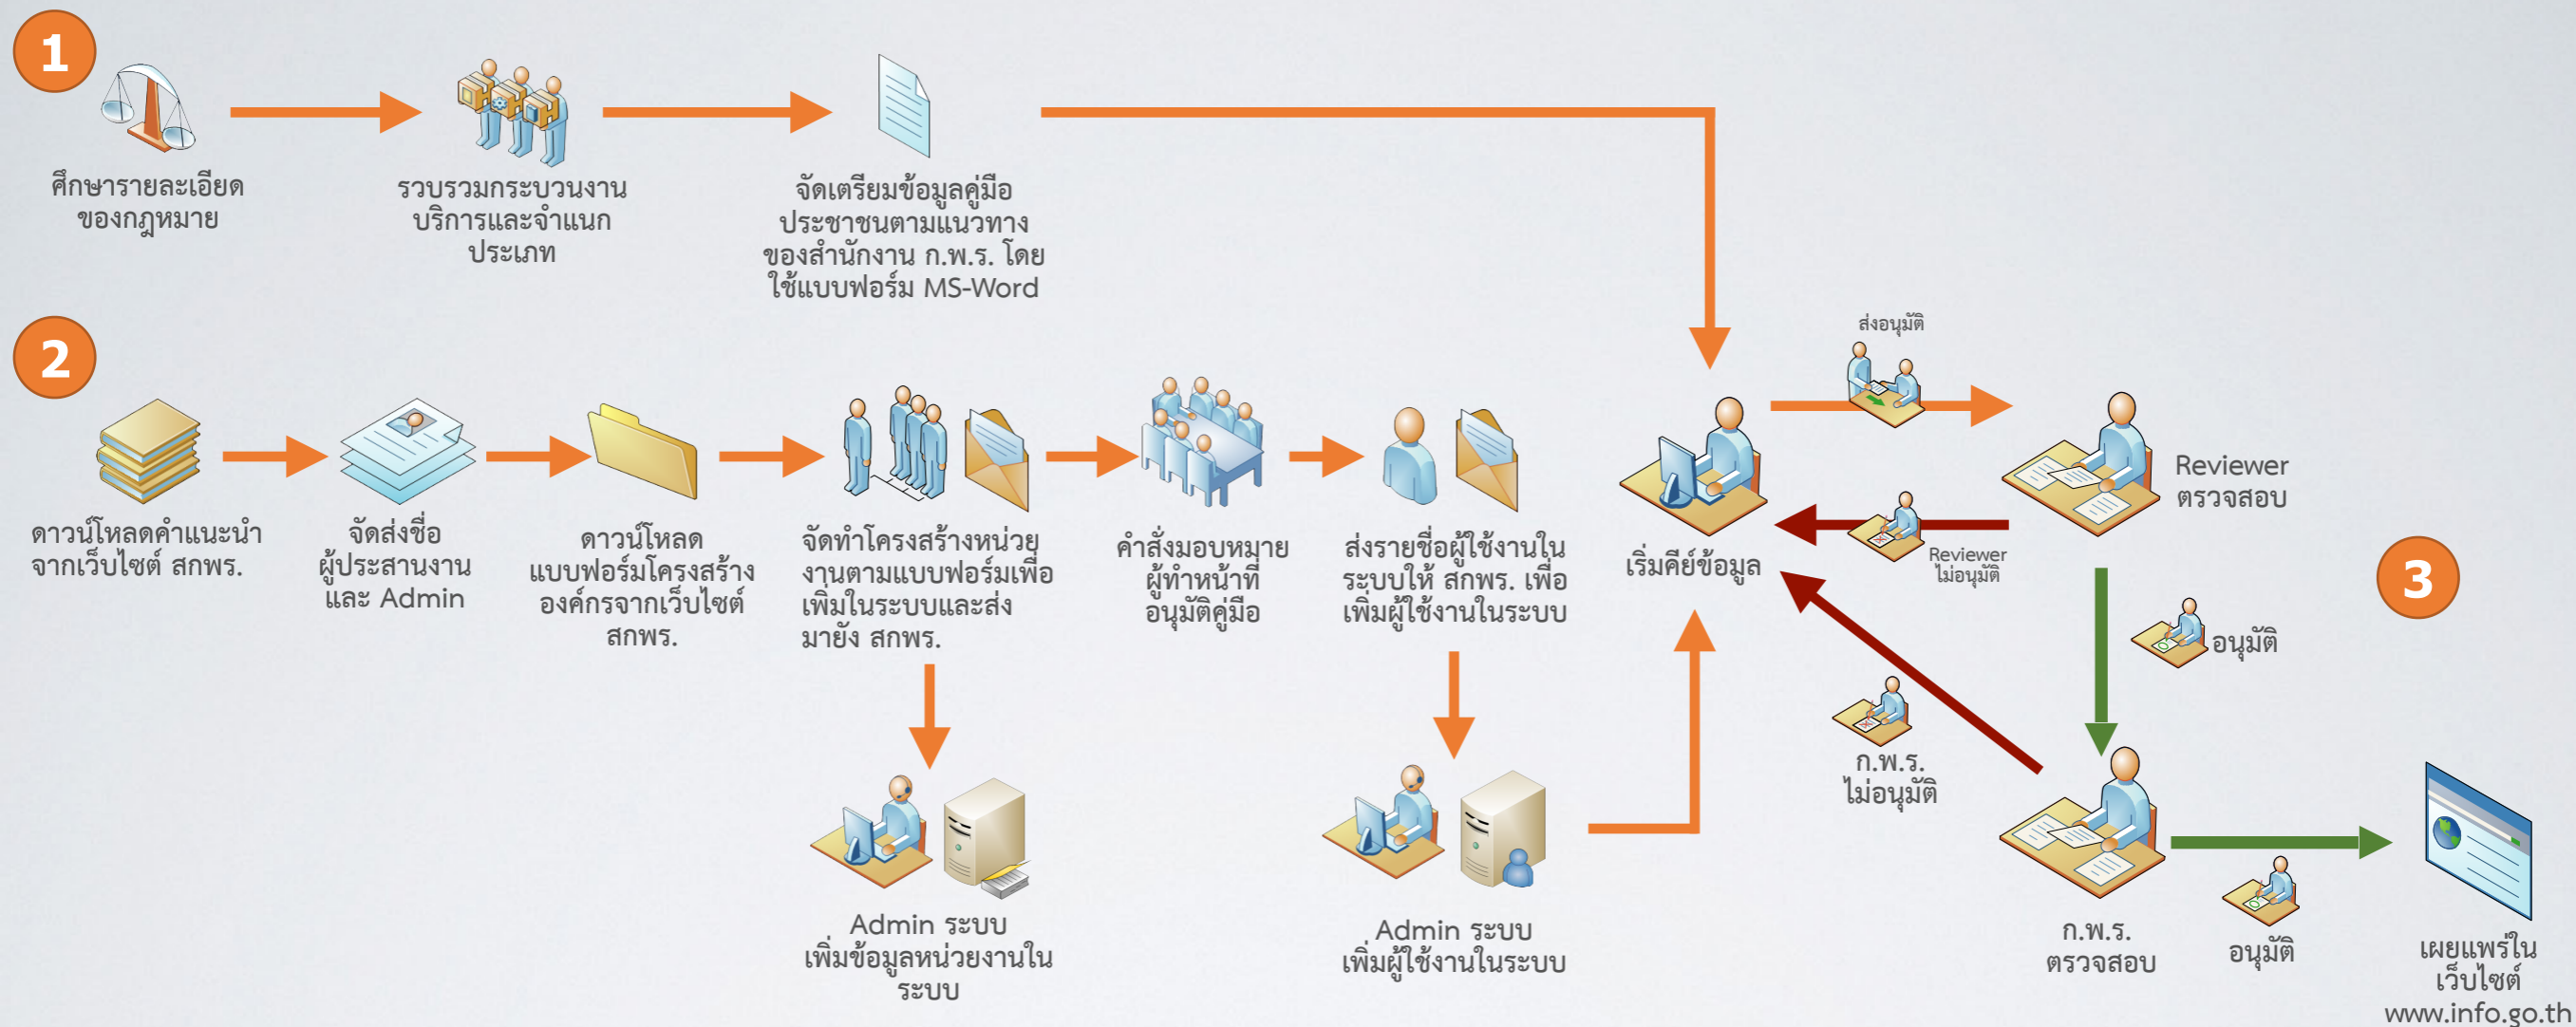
1

ศึกษารายละเอียดของกฎหมาย

รวบรวมกระบวนงานบริการและจำแนกประเภท

จัดเตรียมข้อมูลคู่มือประชาชนตามแนวทางของสำนักงาน ก.พ.ร. โดยใช้แบบฟอร์ม MS-Word

2

ดาวน์โหลดคำแนะนำจากเว็บไซต์ สกพร.

จัดส่งชื่อผู้ประสานงานและ Admin

ดาวน์โหลดแบบฟอร์มโครงสร้างองค์กรจากเว็บไซต์ สกพร.

จัดทำโครงสร้างหน่วยงานตามแบบฟอร์มเพื่อเพิ่มในระบบและส่งมายัง สกพร.

คำสั่งมอบหมายผู้ทำหน้าที่อนุมัติคู่มือ

ส่งรายชื่อผู้ใช้งานในระบบให้ สกพร. เพื่อเพิ่มผู้ใช้งานในระบบ

Admin ระบบ เพิ่มข้อมูลหน่วยงานในระบบ

Admin ระบบ เพิ่มผู้ใช้งานในระบบ

เริ่มคีย์ข้อมูล

ส่งอนุมัติ

Reviewer ตรวจสอบ

Reviewer ไม่อนุมัติ

3

อนุมัติ

ก.พ.ร. ไม่อนุมัติ

ก.พ.ร. ตรวจสอบ

อนุมัติ

เผยแพร่ในเว็บไซต์ www.info.go.th